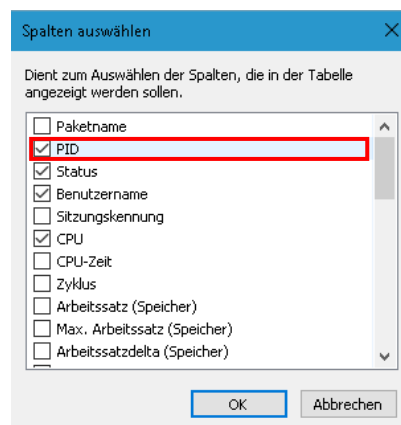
Spalten auswählen

Dient zum Auswählen der Spalten, die in der Tabelle angezeigt werden sollen.

Paketname
PID
Status
Benutzername
Sitzungskennung
CPU
CPU-Zeit
Zyklus
Arbeitssatz (Speicher)
Max. Arbeitssatz (Speicher)
Arbeitssatzdelta (Speicher)

OK
Abbrechen